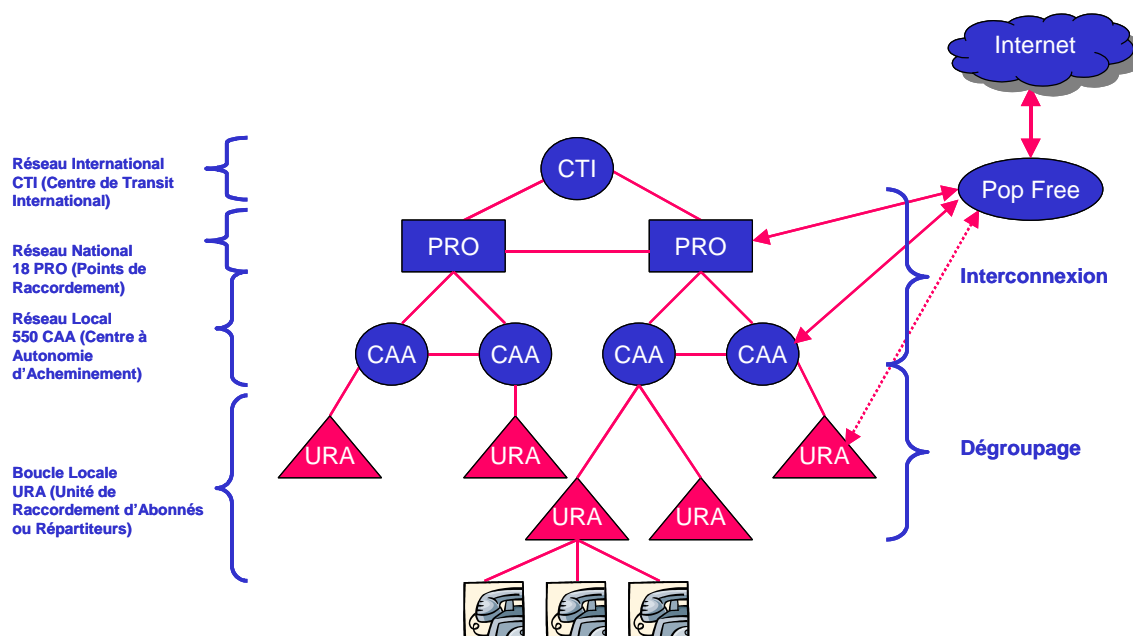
Internet

Réseau International
CTI (Centre de Transit International)

CTI

Pop Free

Réseau National
18 PRO (Points de Raccordement)

PRO

PRO

Interconnexion

Réseau Local
550 CAA (Centre à Autonomie d'Acheminement)

CAA

CAA

CAA

CAA

URA

URA

URA

Dégroupage

Boucle Locale
URA (Unité de Raccordement d'Abonnés ou Répartiteurs)

URA

URA